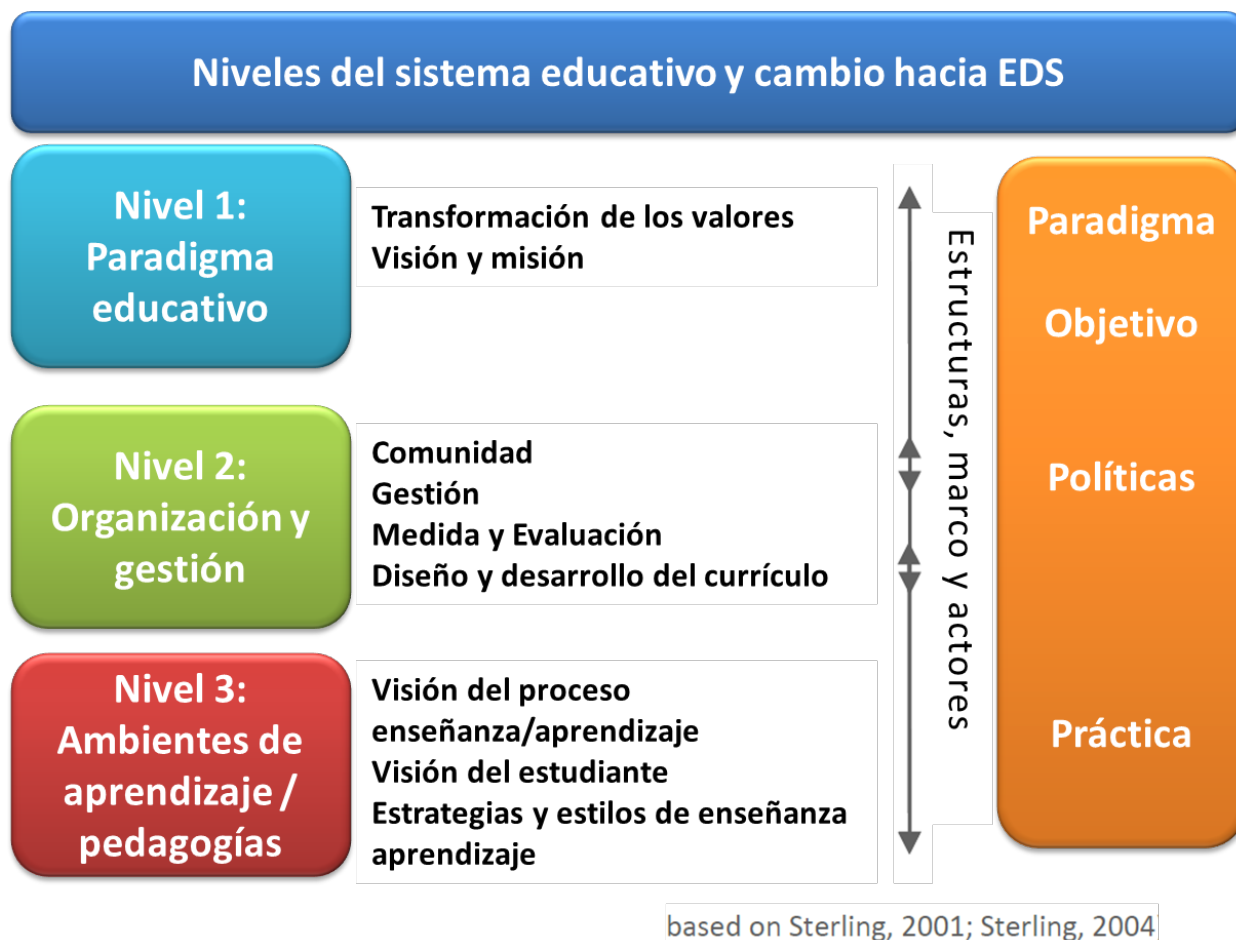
Niveles del sistema educativo y cambio hacia EDS

Nivel 1: Paradigma educativo

Transformación de los valores
Visión y misión

Nivel 2: Organización y gestión

Comunidad
Gestión
Medida y Evaluación
Diseño y desarrollo del currículo

Nivel 3: Ambientes de aprendizaje / pedagogías

Visión del proceso enseñanza/aprendizaje
Visión del estudiante
Estrategias y estilos de enseñanza aprendizaje

Estructuras, marco y actores

Paradigma

Objetivo

Políticas

Práctica

based on Sterling, 2001; Sterling, 2004